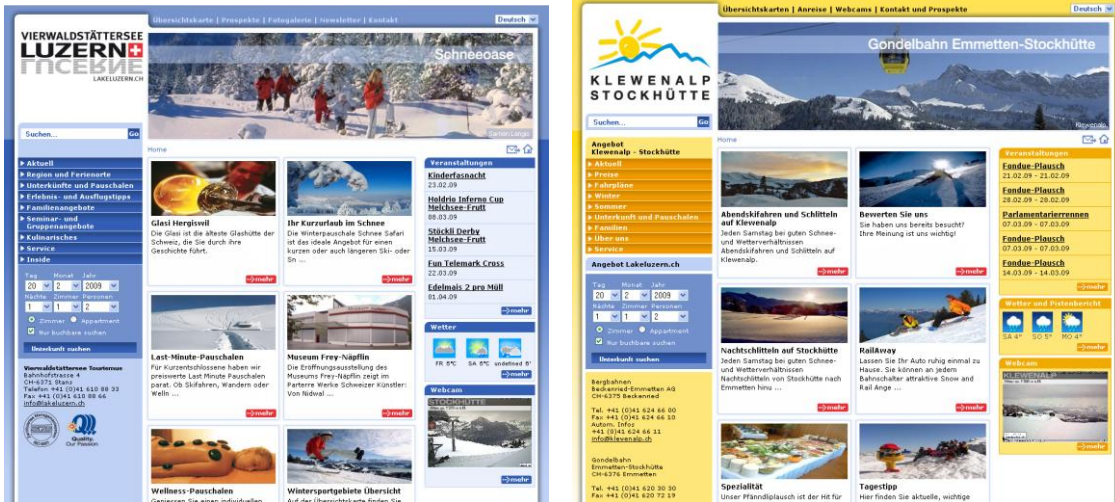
VIERWALDSTÄTTERSEE
LUZERN
LAKELUZERN.CH

Übersichtskarte | Prospekte | Fotogalerie | Newsletter | Kontakt

Deutsch

Schneeoase

Suchen...
Go

Home

Aktuell
Region und Ferienorte
Unterkünfte und Pauschalen
Erlebnis- und Ausflugstipps
Familienangebote
Seminar- und Gruppenangebote
Kulinarisches
Service
Inside

Tag Monat Jahr
20 2 2009
Nächte Zimmer Personen
1 1 2
Zimmer Appartment
Nur buchbare suchen
Unterkunft suchen

Vierwaldstättersee Tourismus
Bahnhofstrasse 4
CH-6371 Stans
Telefon +41 (0)41 610 88 33
Fax +41 (0)41 610 88 66
info@lakeluzern.ch

Quality Our Passion

Glasi Hergiswil
Die Glasi ist die älteste Glashütte der Schweiz, die Sie durch ihre Geschichte führt.
mehr

Ihr Kurzurlaub im Schnee
Die Winterpauschale Schnee Safari ist das ideale Angebot für einen kurzen oder auch längeren Ski- oder Sn ...
mehr

Last-Minute-Pauschalen
Für Kurzentschlossene haben wir preiswerte Last Minute Pauschalen parat. Ob Skifahren, Wandern oder Welln ...
mehr

Museum Frey-Näpflin
Die Eröffnungsausstellung des Museums Frey-Näpflin zeigt im Parterre Werke Schweizer Künstler: Von Nidwal ...
mehr

Wellness-Pauschalen

Wintersportgebiete Übersicht

Veranstaltungen
Kinderfasnacht
23.02.09
Holdrio Inferno Cup Melchsee-Frutt
08.03.09
Stöckli Derby Melchsee-Frutt
15.03.09
Fun Telemark Cross
22.03.09
Edelmais 2 pro Müll
01.04.09
mehr

Wetter
FR 0°C SA 0°C undefined 0°
mehr

Webcam
STOCKHÜTTE

Übersichtskarten | Anreise | Webcams | Kontakt und Prospekte

Deutsch

KLEWENALP STOCKHÜTTE

Gondelbahn Emmetten-Stockhütte

Suchen...
Go

Home

Angebot Klewenalp - Stockhütte
Aktuell
Preise
Fahrpläne
Winter
Sommer
Unterkunft und Pauschalen
Familien
Über uns
Service

Angebot Lakeluzern.ch

Tag Monat Jahr
20 2 2009
Nächte Zimmer Personen
1 1 2
Zimmer Appartment
Nur buchbare suchen
Unterkunft suchen

Bergbahnen Beckenried-Emmetten AG
CH-6375 Beckenried
Tel. +41 (0)41 624 66 00
Fax +41 (0)41 624 66 10
Autom. Infos
+41 (0)41 624 66 11
info@klewenalp.ch

Gondelbahn Emmetten-Stockhütte
CH-6376 Emmetten
Tel. +41 (0)41 620 30 30
Fax +41 (0)41 620 72 19

Abendskifahren und Schlitteln auf Klewenalp
Jeden Samstag bei guten Schnee- und Wetterverhältnissen Abendskifahren und Schlitteln auf Klewenalp.
mehr

Bewerten Sie uns
Sie haben uns bereits besucht? Ihre Meinung ist uns wichtig!
mehr

Nachtschlitteln auf Stockhütte
Jeden Samstag bei guten Schnee- und Wetterverhältnissen Nachtschlitteln von Stockhütte nach Emmetten hinu ...
mehr

RailAway
Lassen Sie Ihr Auto ruhig einmal zu Hause. Sie können an jedem Bahnschalter attraktive Snow and Rail Ange ...
mehr

Spezialität
Unser Pfänndliplausch ist der Hit für

Tagestipp
Hier finden Sie aktuelle, wichtige

Veranstaltungen
Fondue-Plausch
21.02.09 - 21.02.09
Fondue-Plausch
28.02.09 - 28.02.09
Parlamentarierrennen
07.03.09 - 07.03.09
Fondue-Plausch
07.03.09 - 07.03.09
Fondue-Plausch
14.03.09 - 14.03.09
mehr

Wetter und Pistenbericht
SA 4° SO 5° MO 4°
mehr

Webcam
KLEWENALP
mehr